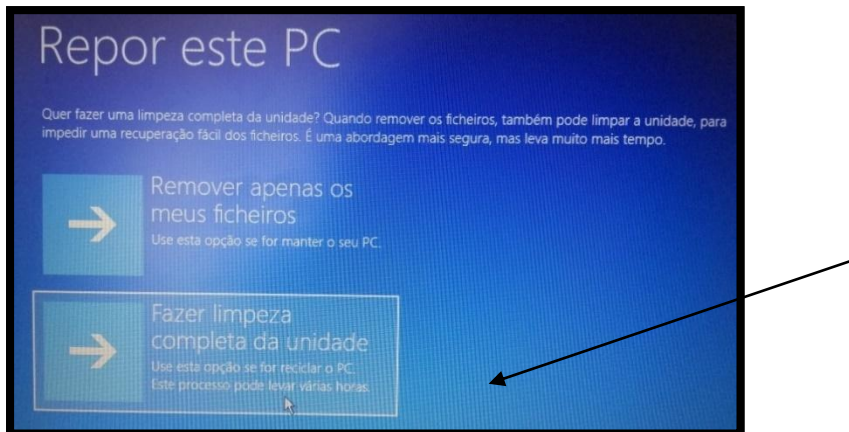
Repor este PC

Quer fazer uma limpeza completa da unidade? Quando remover os ficheiros, também pode limpar a unidade, para impedir uma recuperação fácil dos ficheiros. É uma abordagem mais segura, mas leva muito mais tempo.

Remover apenas os meus ficheiros
Use esta opção se for manter o seu PC.

Fazer limpeza completa da unidade
Use esta opção se for reciclar o PC. Este processo pode levar várias horas.